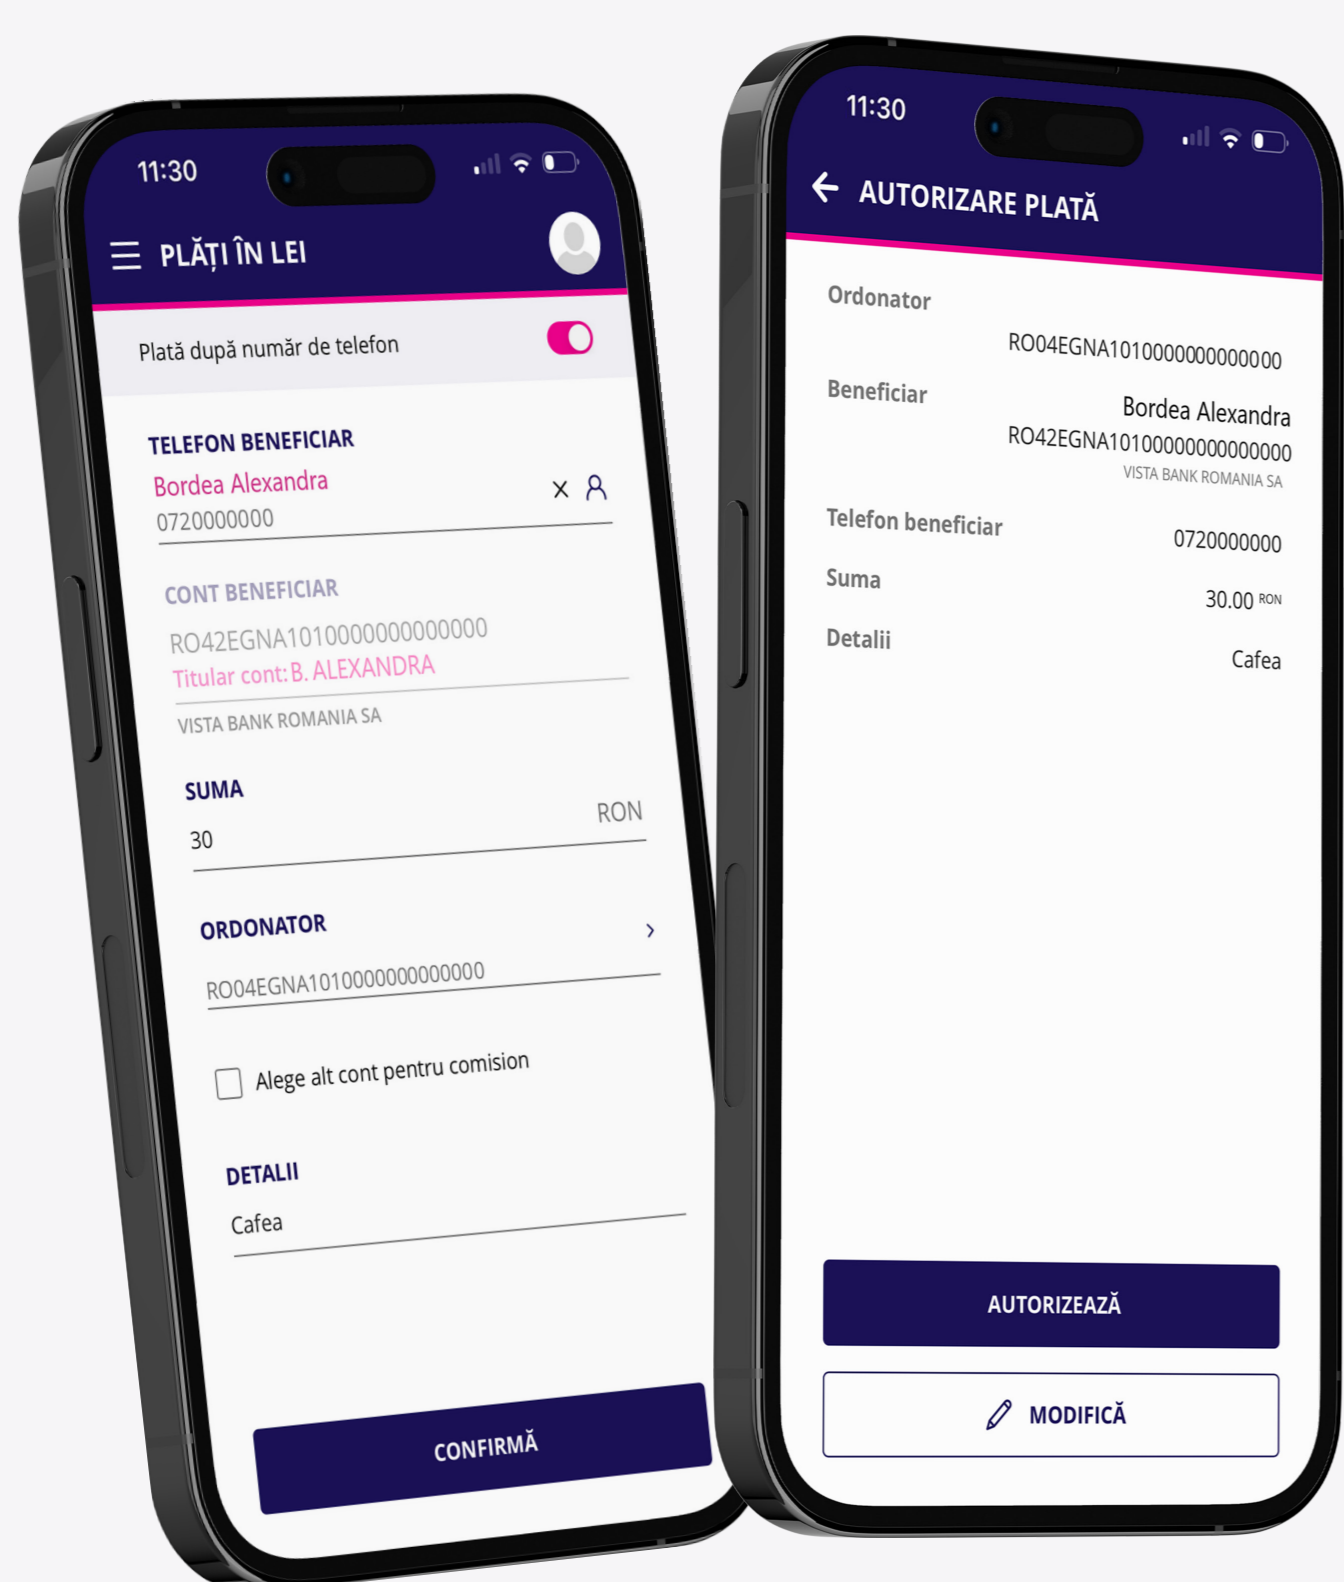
11:30

PLĂȚI ÎN LEI

Plată după număr de telefon

TELEFON BENEFICIAR
Bordea Alexandra
0720000000

CONT BENEFICIAR
RO42EGNA1010000000000000
Titular cont: B. ALEXANDRA
VISTA BANK ROMANIA SA

SUMA
30
RON

ORDONATOR
RO04EGNA1010000000000000

Alege alt cont pentru comision

DETALII
Cafea

CONFIRMĂ

11:30

AUTORIZARE PLATĂ

Ordonator
RO04EGNA1010000000000000

Beneficiar
Bordea Alexandra
RO42EGNA1010000000000000
VISTA BANK ROMANIA SA

Telefon beneficiar
0720000000

Suma
30.00 RON

Detalii
Cafea

AUTORIZEAZĂ

MODIFICĂ